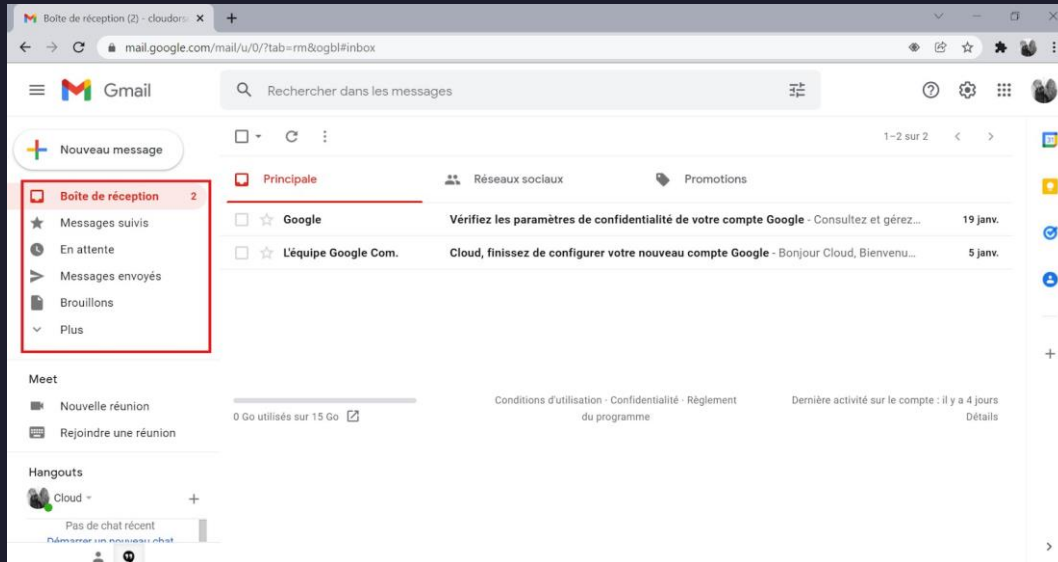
Boîte de réception (2) - cloudors ×
+
mail.google.com/mail/u/0/?tab=rm&ogbl#inbox

Gmail
Rechercher dans les messages

Nouveau message
Boîte de réception 2
Messages suivis
En attente
Messages envoyés
Brouillons
Plus

Meet
Nouvelle réunion
Rejoindre une réunion

Hangouts
Cloud
Pas de chat récent
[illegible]

1–2 sur 2

Principale
Réseaux sociaux
Promotions

Google Vérifiez les paramètres de confidentialité de votre compte Google - Consultez et gérez... 19 janv.
L'équipe Google Com. Cloud, finissez de configurer votre nouveau compte Google - Bonjour Cloud, Bienvenu... 5 janv.

0 Go utilisés sur 15 Go
Conditions d'utilisation · Confidentialité · Règlement du programme
Dernière activité sur le compte : il y a 4 jours
Détails